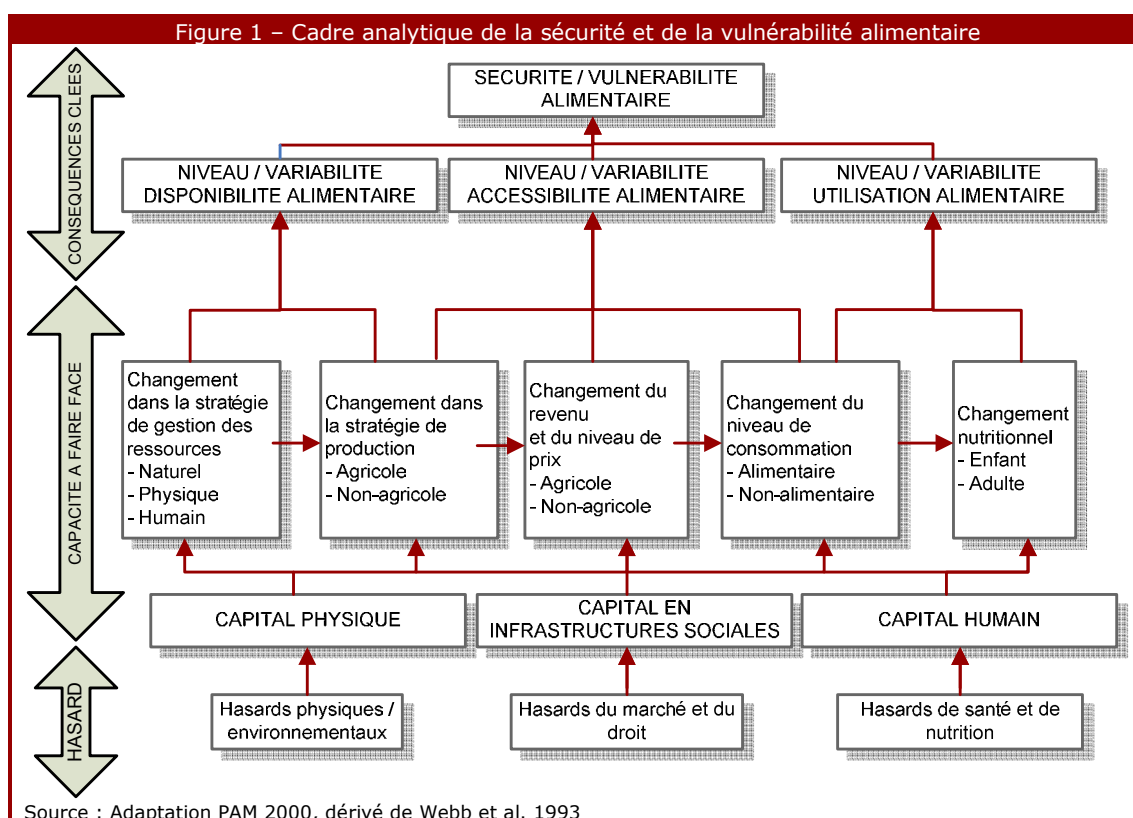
Figure 1 – Cadre analytique de la sécurité et de la vulnérabilité alimentaire

CONSEQUENCES CLEES

CAPACITE A FAIRE FACE

HASARD

SECURITE / VULNERABILITE ALIMENTAIRE

NIVEAU / VARIABILITE DISPONIBILITE ALIMENTAIRE

NIVEAU / VARIABILITE ACCESSIBILITE ALIMENTAIRE

NIVEAU / VARIABILITE UTILISATION ALIMENTAIRE

Changement dans la stratégie de gestion des ressources
- Naturel
- Physique
- Humain

Changement dans la stratégie de production
- Agricole
- Non-agricole

Changement du revenu et du niveau de prix
- Agricole
- Non-agricole

Changement du niveau de consommation
- Alimentaire
- Non-alimentaire

Changement nutritionnel
- Enfant
- Adulte

CAPITAL PHYSIQUE

CAPITAL EN INFRASTRUCTURES SOCIALES

CAPITAL HUMAIN

Hasards physiques / environnementaux

Hasards du marché et du droit

Hasards de santé et de nutrition

Source : Adaptation PAM 2000, dérivé de Webb et al. 1993